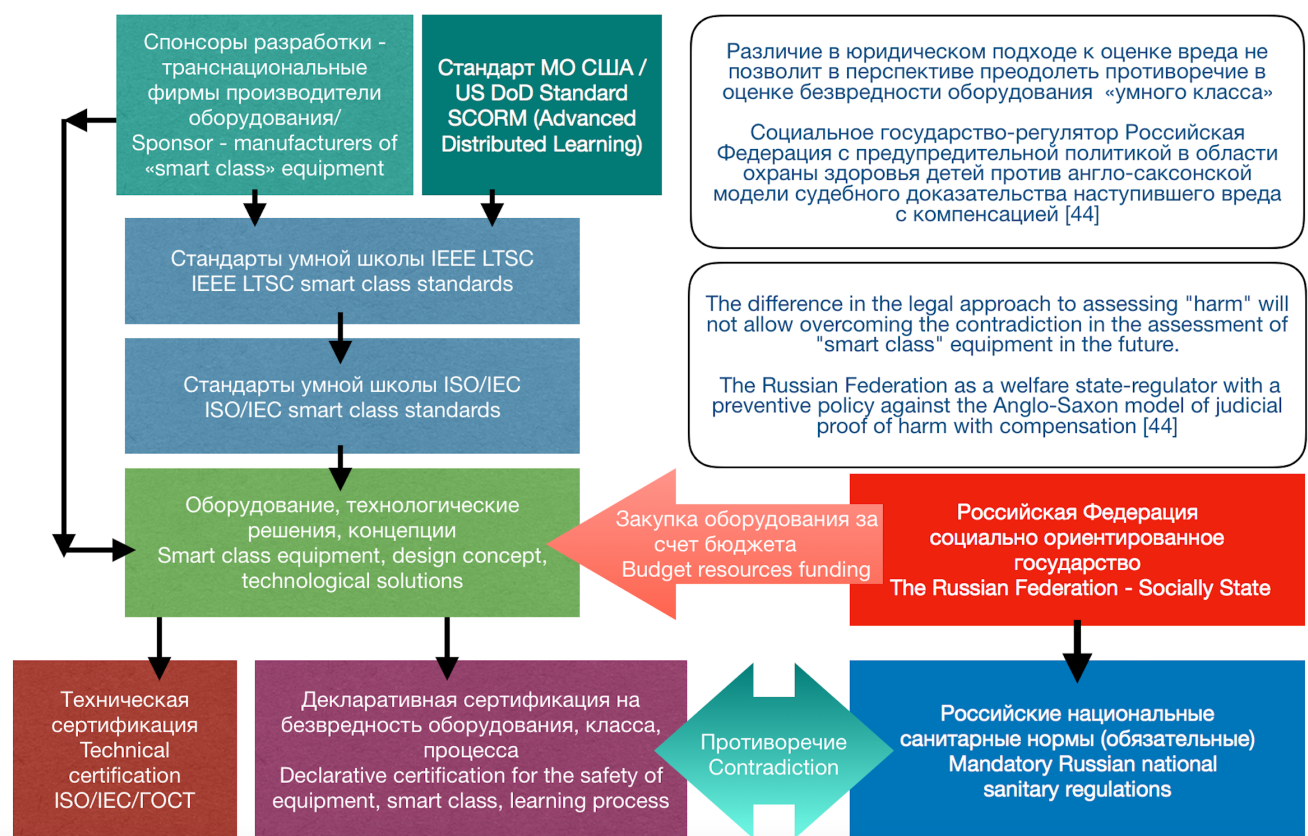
Спонсоры разработки - транснациональные фирмы производители оборудования/
Sponsor - manufacturers of «smart class» equipment

Стандарт МО США / US DoD Standard SCORM (Advanced Distributed Learning)

Различие в юридическом подходе к оценке вреда не позволит в перспективе преодолеть противоречие в оценке безвредности оборудования «умного класса»

Социальное государство-регулятор Российская Федерация с предупредительной политикой в области охраны здоровья детей против англо-саксонской модели судебного доказательства наступившего вреда с компенсацией [44]

Стандарты умной школы IEEE LTSC
IEEE LTSC smart class standards

The difference in the legal approach to assessing "harm" will not allow overcoming the contradiction in the assessment of "smart class" equipment in the future.

The Russian Federation as a welfare state-regulator with a preventive policy against the Anglo-Saxon model of judicial proof of harm with compensation [44]

Стандарты умной школы ISO/IEC
ISO/IEC smart class standards

Оборудование, технологические решения, концепции
Smart class equipment, design concept, technological solutions

Закупка оборудования за счет бюджета
Budget resources funding

Российская Федерация социально ориентированное государство
The Russian Federation - Socially State

Техническая сертификация
Technical certification
ISO/IEC/ГОСТ

Декларативная сертификация на безвредность оборудования, класса, процесса
Declarative certification for the safety of equipment, smart class, learning process

Противоречие
Contradiction

Российские национальные санитарные нормы (обязательные)
Mandatory Russian national sanitary regulations